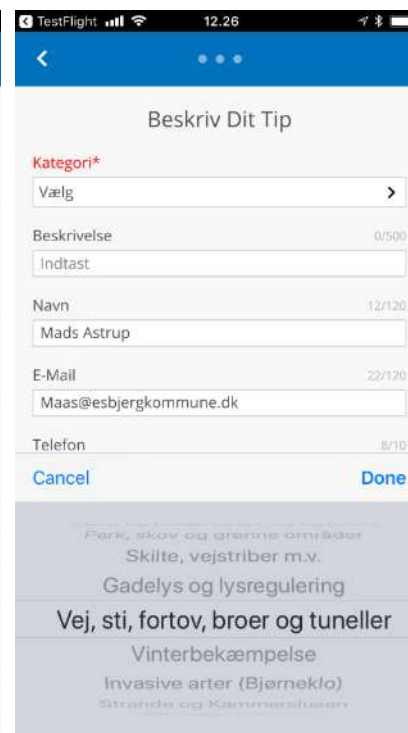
TestFlight 12.26

Beskriv Dit Tip

Kategori*
Vælg

Beskrivelse 0/500
Indtast

Navn 12/120
Mads Astrup

E-Mail 22/120
Maas@esbjergkommune.dk

Telefon 8/10

Cancel Done

Park, skov og grønne områder
Skilte, vejstriber m.v.
Gadelys og lysregulering
Vej, sti, fortov, broer og tuneller
Vinterbekæmpelse
Invasive arter (Bjørneklo)
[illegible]